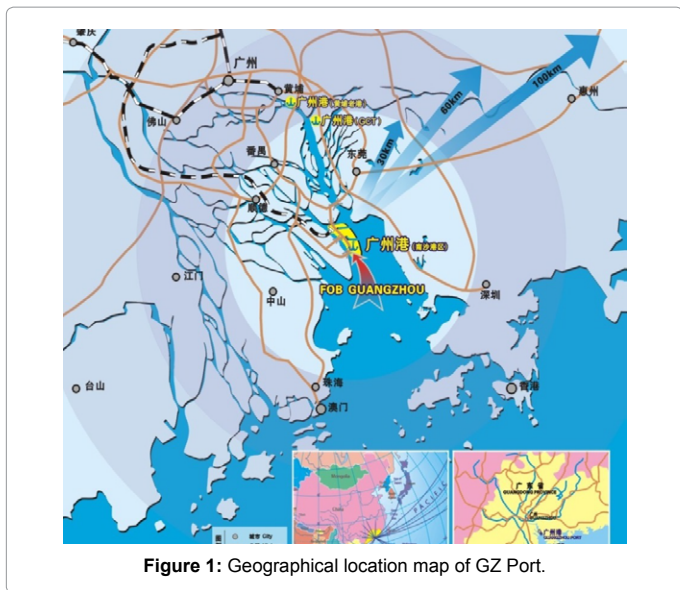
肇庆

广州

黄埔

广州港(黄埔老港)

广州港(GCT)

佛山

番禺

东莞

30km

60km

100km

惠州

顺德

广州港(南沙港区)

FOB GUANGZHOU

江门

中山

深圳

台山

珠海

澳门

香港

PACIFIC

广东省

GUANGDONG PROVINCE

广州港

城市 City

Figure 1: Geographical location map of GZ Port.